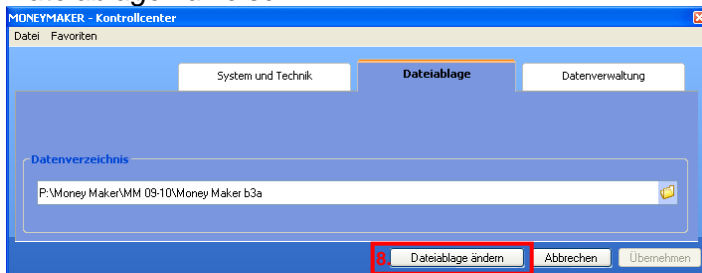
MONEYMAKER - Kontrollcenter

Datei Favoriten

System und Technik

Dateiablage

Datenverwaltung

Datenverzeichnis

P:\Money Maker\MM 09-10\Money Maker b3a

8.

Dateiablage ändern

Abbrechen

Übernehmen